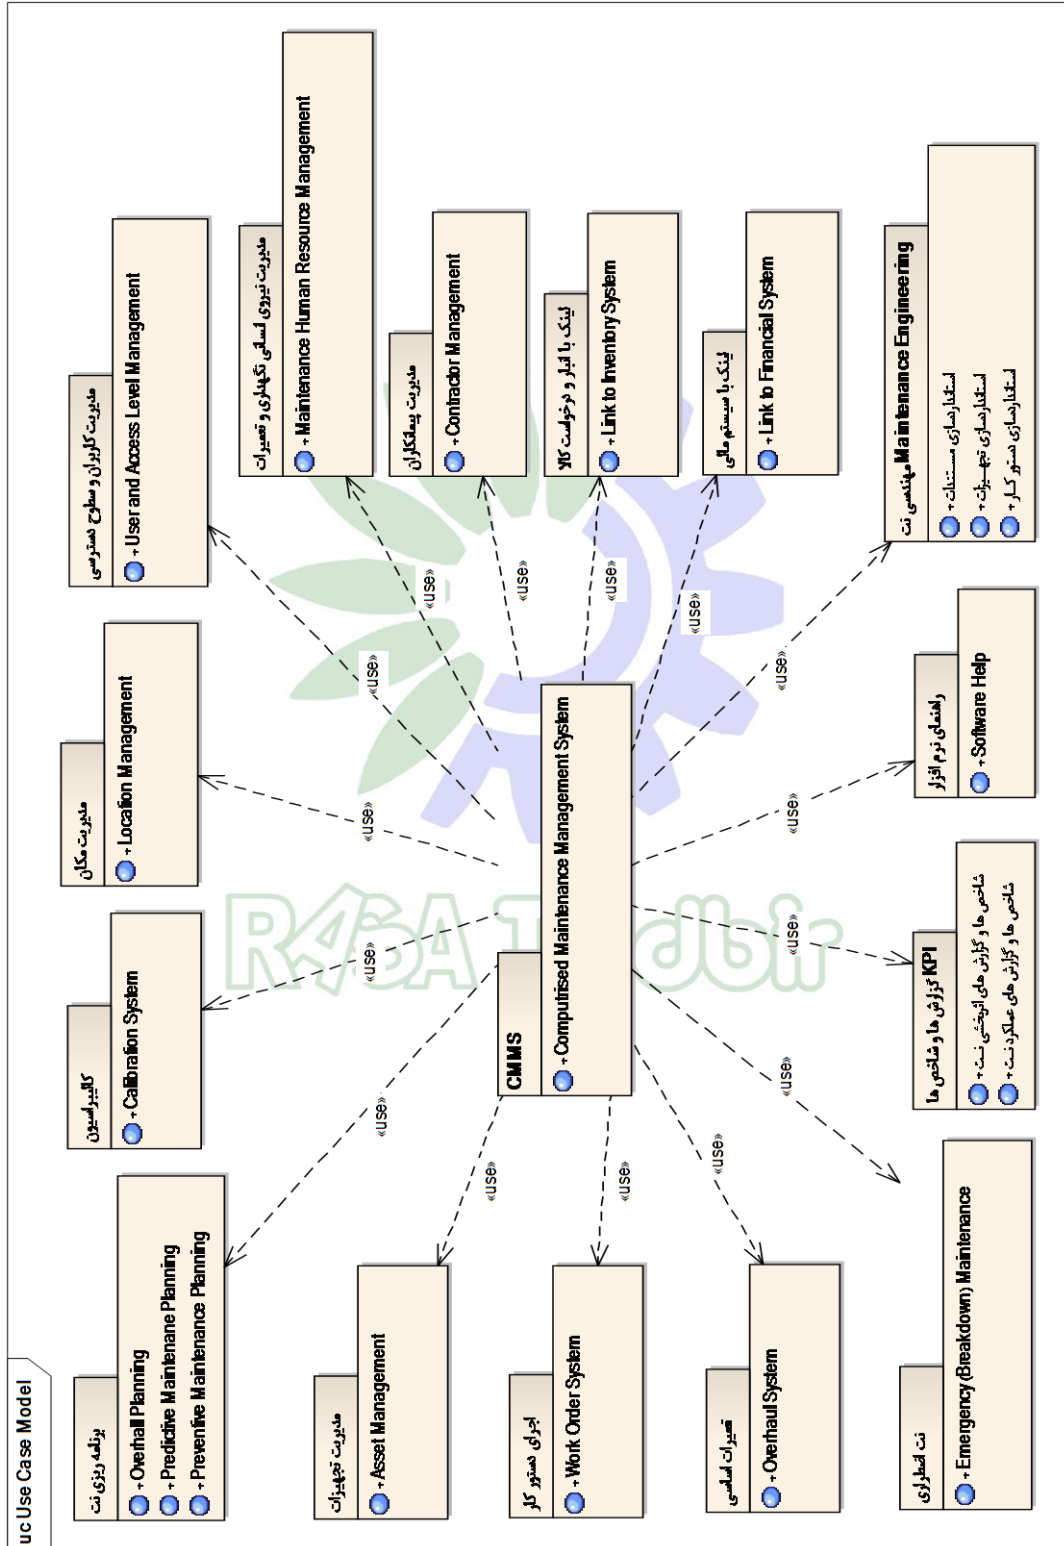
uc Use Case Model

CMMS
+ Computerised Maintenance Management System

برنامه ریزی نت
+ Overhall Planning
+ Predictive Maintenane Planning
+ Preventive Maintenance Planning

مدیریت تجهیزات
+ Asset Management

اجرای دستور کار
+ Work Order System

تعمیرات اساسی
+ Overhaul System

نت اضطراری
+ Emergency (Breakdown) Maintenance

کالیبراسیون
+ Calibration System

مدیریت مکان
+ Location Management

مدیریت کاربران و سطوح دسترسی
+ User and Access Level Management

مدیریت نیروی انسانی نگهداری و تعمیرات
+ Maintenance Human Resource Management

مدیریت پیمانکاران
+ Contractor Management

لینک با انبار و درخواست کالا
+ Link to Inventory System

لینک با سیستم مالی
+ Link to Financial System

مهندسی نت Maintenance Engineering
+ استانداردهای مستندات
+ استانداردهای تجهیزات
+ استانداردهای دستور کار

راهنمای نرم افزار
+ Software Help

گزارش ها و شاخص ها KPI
+ شاخص ها و گزارش های اثربخشی نت
+ شاخص ها و گزارش های عملکرد نت

«use»
«use»
«use»
«use»
«use»
«use»
«use»
«use»
«use»
«use»
«use»
«use»
«use»
«use»
«use»
«use»